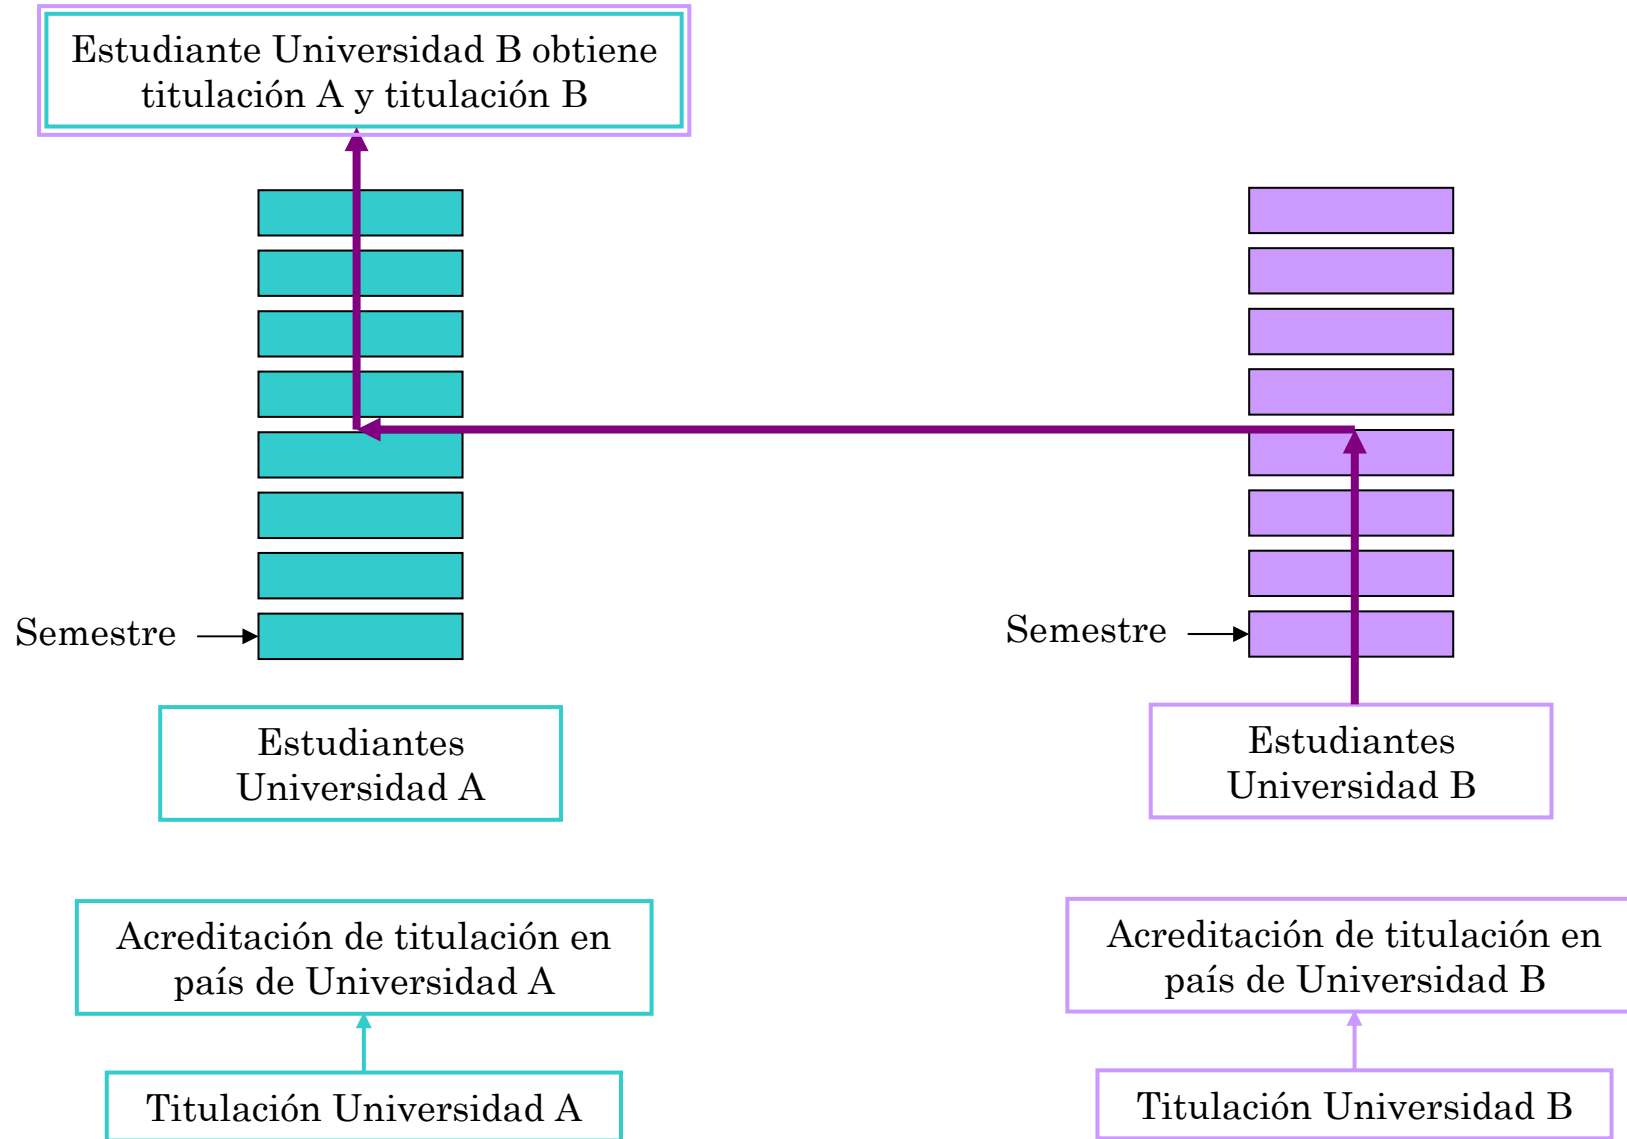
Estudiante Universidad B obtiene titulación A y titulación B

Semestre

Semestre

Estudiantes Universidad A

Estudiantes Universidad B

Acreditación de titulación en país de Universidad A

Acreditación de titulación en país de Universidad B

Titulación Universidad A

Titulación Universidad B